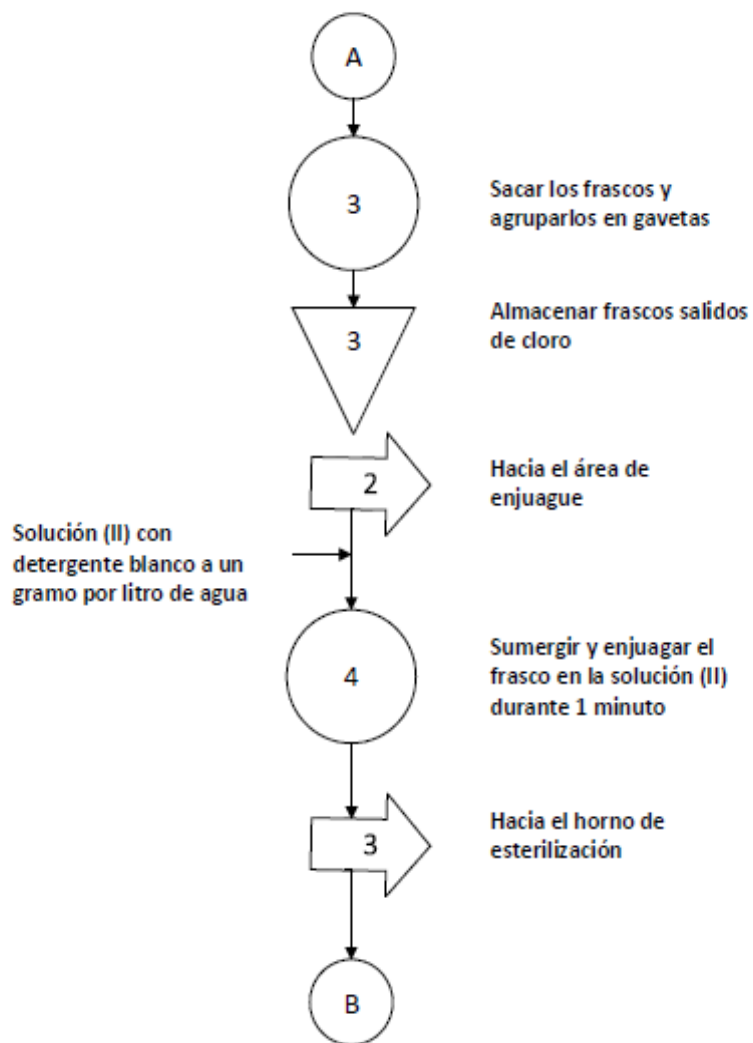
A

3

Sacar los frascos y agruparlos en gavetas

3

Almacenar frascos salidos de cloro

2

Hacia el área de enjuague

Solución (II) con detergente blanco a un gramo por litro de agua

4

Sumergir y enjuagar el frasco en la solución (II) durante 1 minuto

3

Hacia el horno de esterilización

B